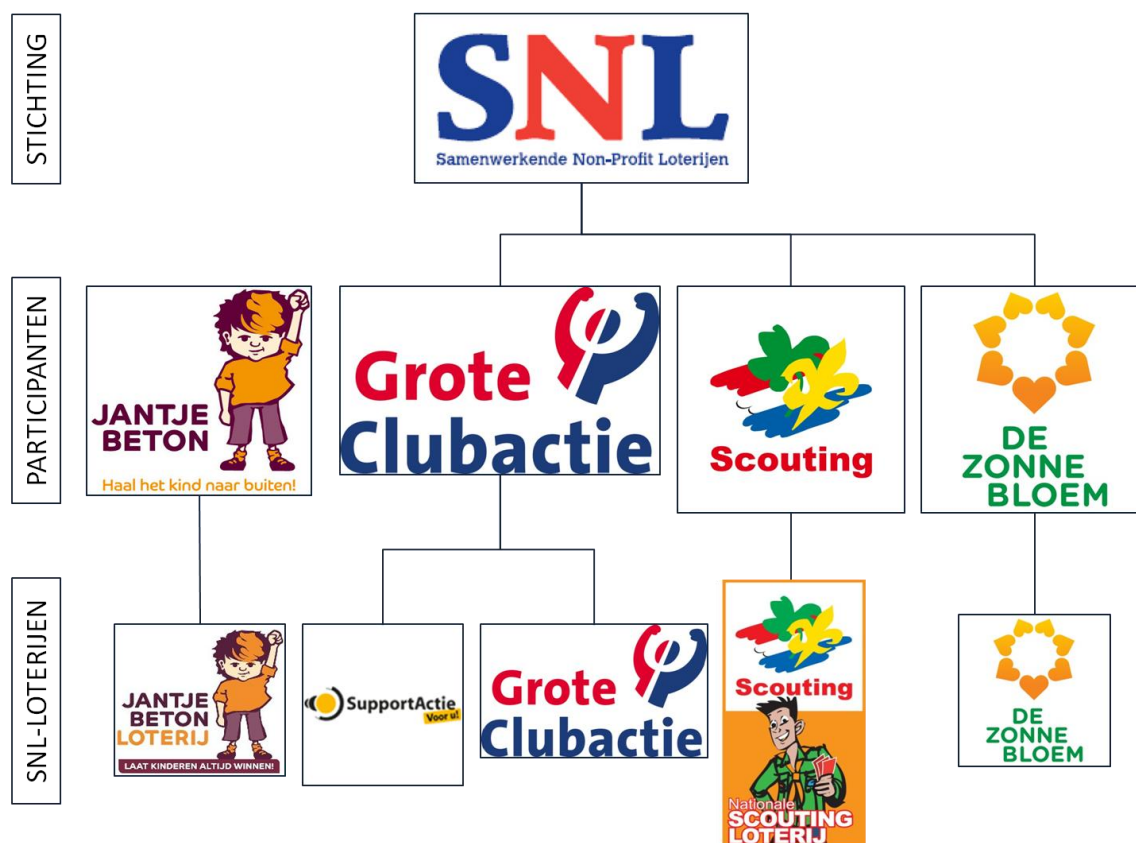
STICHTING

SNL
Samenwerkende Non-Profit Loterijen

PARTICIPANTEN

JANTJE BETON
Haal het kind naar buiten!

Grote Clubactie

Scouting

DE ZONNE BLOEM

SNL-LOTERIJEN

JANTJE BETON LOTERIJ
LAAT KINDEREN ALTIJD WINNEN!

SupportActie Voor u!

Grote Clubactie

Scouting
Nationale SCOUTING LOTERIJ

DE ZONNE BLOEM